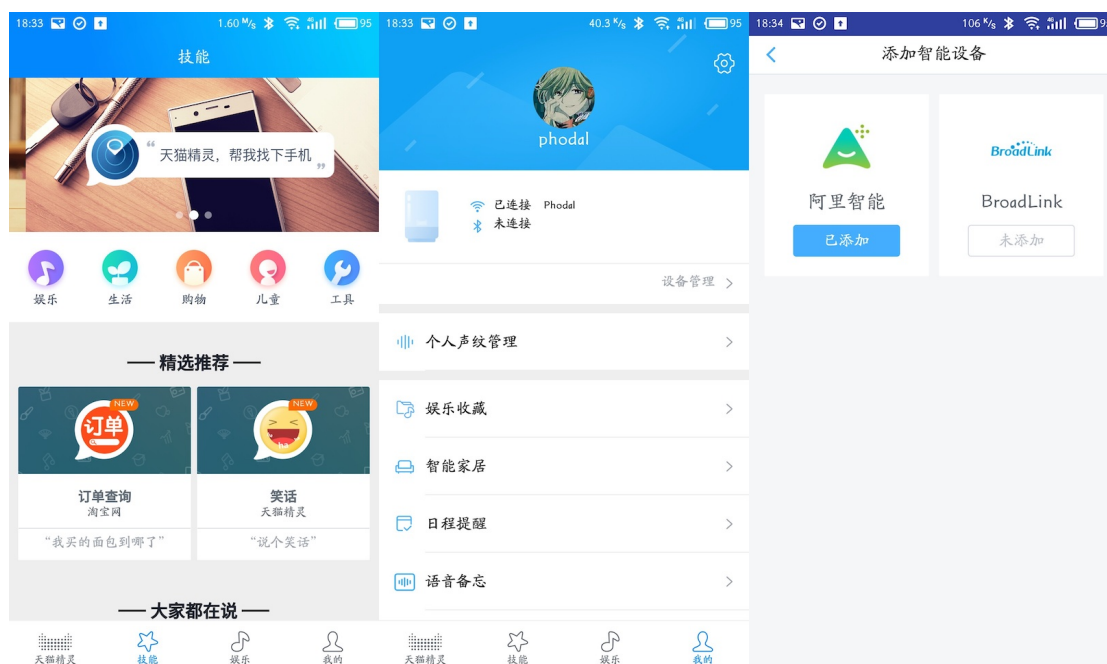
18:33 1.60 M/s 95

技能

“天猫精灵，帮我找下手机”

娱乐 生活 购物 儿童 工具

—— 精选推荐 ——

NEW
订单

NEW

订单查询
淘宝网
“我买的面包到哪了”

笑话
天猫精灵
“说个笑话”

—— 大家都在说 ——

天猫精灵 技能 娱乐 我的

18:33 40.3 K/s 95

phodal

已连接 Phodal
未连接

设备管理 >

个人声纹管理 >

娱乐收藏 >

智能家居 >

日程提醒 >

语音备忘 >

天猫精灵 技能 娱乐 我的

18:34 106 K/s 9

<

添加智能设备

阿里智能
已添加

BroadLink
BroadLink
未添加